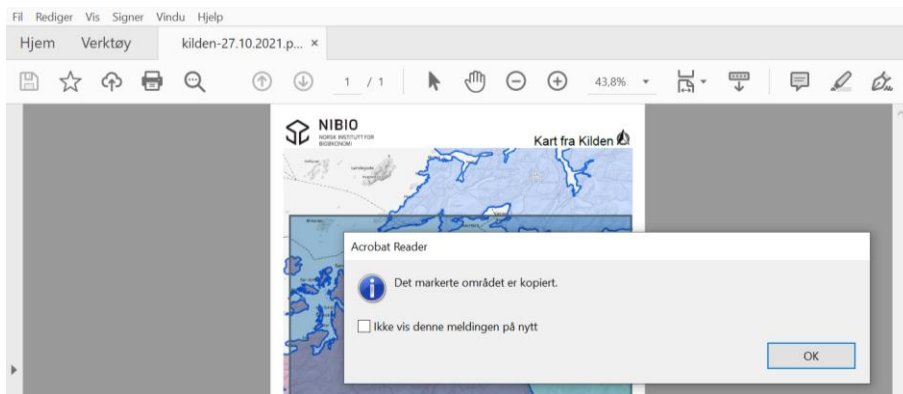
Fil Rediger Vis Signer Vindu Hjelp

Hjem Verktøy kilden-27.10.2021.p... ×

1 / 1 43,8%

NIBIO
NORSK INSTITUTT FOR BIOØKONOMI

Kart fra Kilden

Acrobat Reader

Det markerte området er kopiert.

Ikke vis denne meldingen på nytt

OK